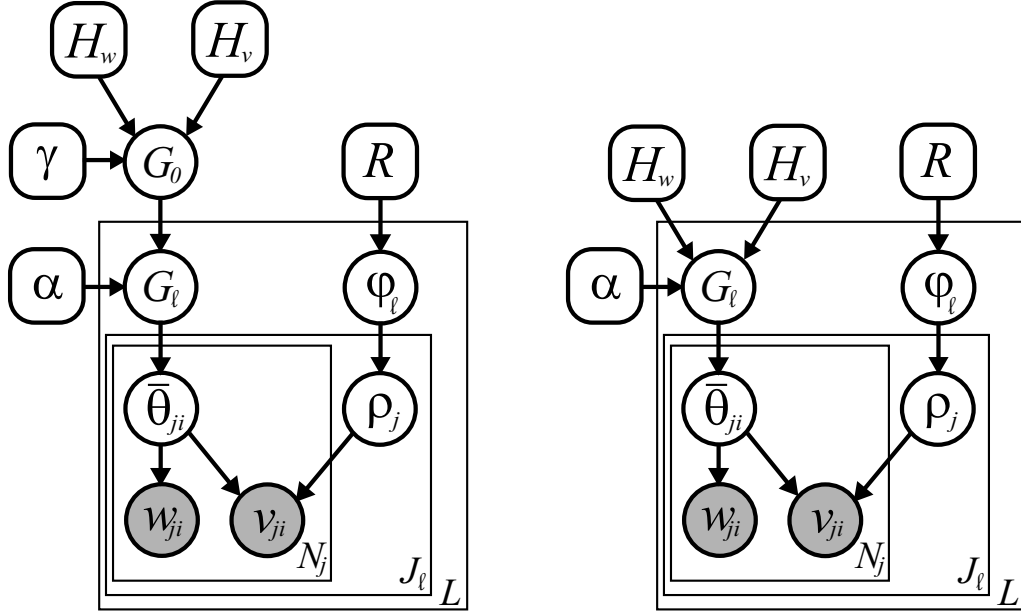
$H_w$ $H_v$
$\gamma$ $G_0$ $R$
$\alpha$ $G_\ell$ $\varphi_\ell$
$\bar{\theta}_{ji}$ $\rho_j$
$w_{ji}$ $v_{ji}$ $N_j$
$J_\ell$ $L$

$H_w$ $H_v$ $R$
$\alpha$ $G_\ell$ $\varphi_\ell$
$\bar{\theta}_{ji}$ $\rho_j$
$w_{ji}$ $v_{ji}$ $N_j$
$J_\ell$ $L$